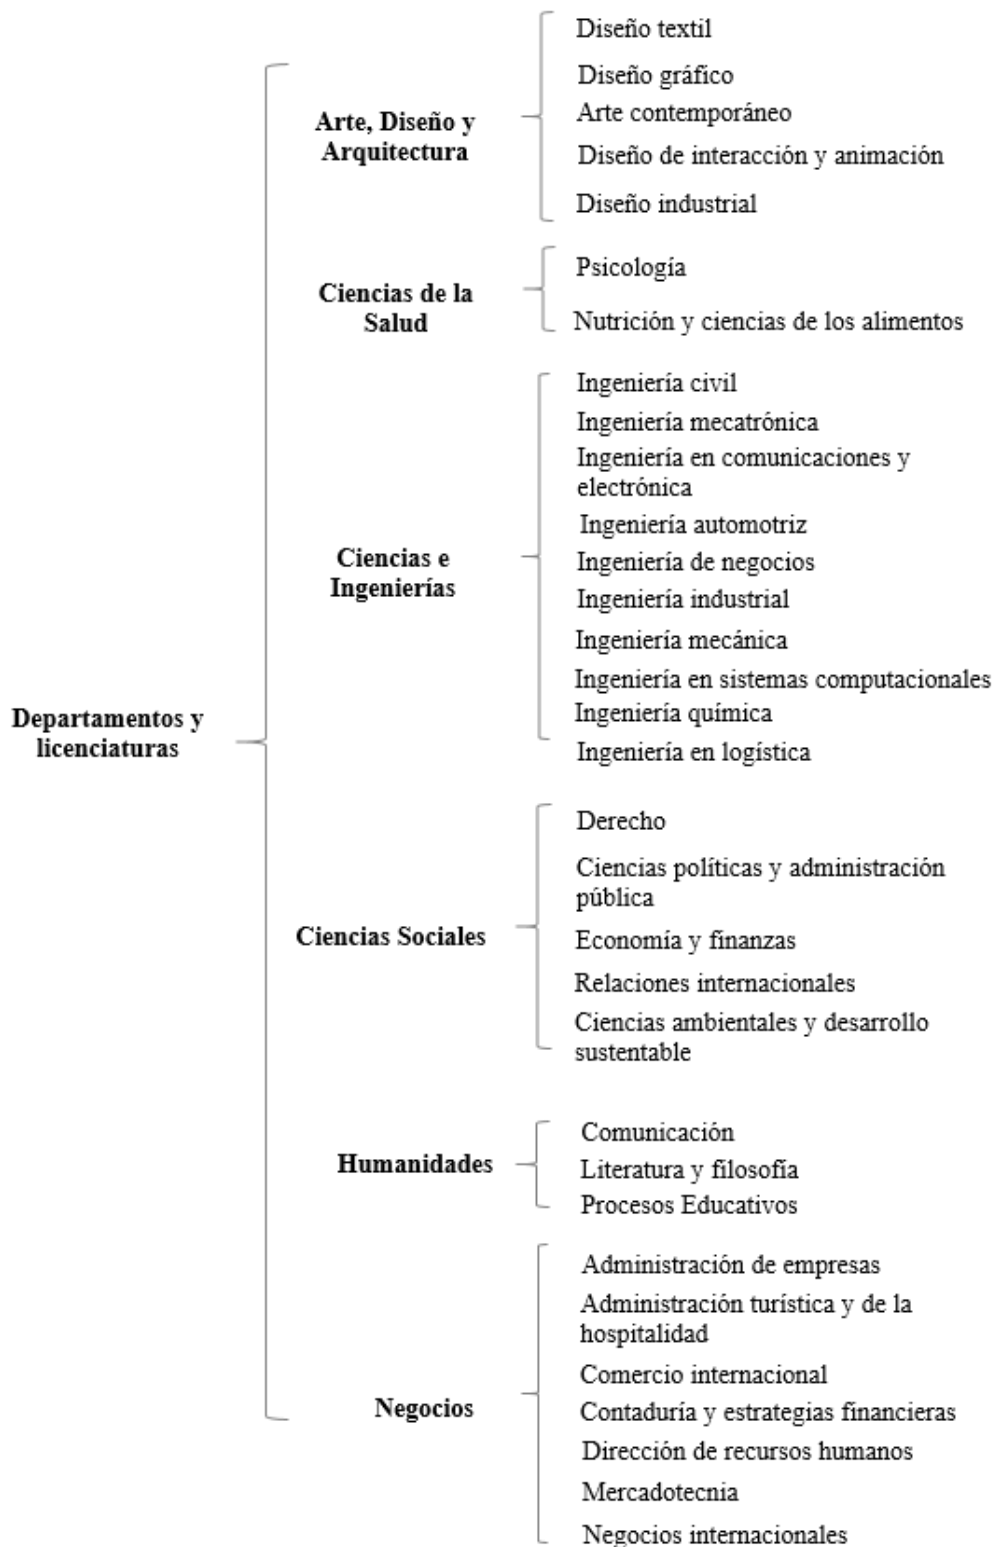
Departamentos y licenciaturas

Arte, Diseño y Arquitectura

Diseño textil
Diseño gráfico
Arte contemporáneo
Diseño de interacción y animación
Diseño industrial

Ciencias de la Salud

Psicología
Nutrición y ciencias de los alimentos

Ciencias e Ingenierías

Ingeniería civil
Ingeniería mecatrónica
Ingeniería en comunicaciones y electrónica
Ingeniería automotriz
Ingeniería de negocios
Ingeniería industrial
Ingeniería mecánica
Ingeniería en sistemas computacionales
Ingeniería química
Ingeniería en logística

Ciencias Sociales

Derecho
Ciencias políticas y administración pública
Economía y finanzas
Relaciones internacionales
Ciencias ambientales y desarrollo sustentable

Humanidades

Comunicación
Literatura y filosofía
Procesos Educativos

Negocios

Administración de empresas
Administración turística y de la hospitalidad
Comercio internacional
Contaduría y estrategias financieras
Dirección de recursos humanos
Mercadotecnia
Negocios internacionales